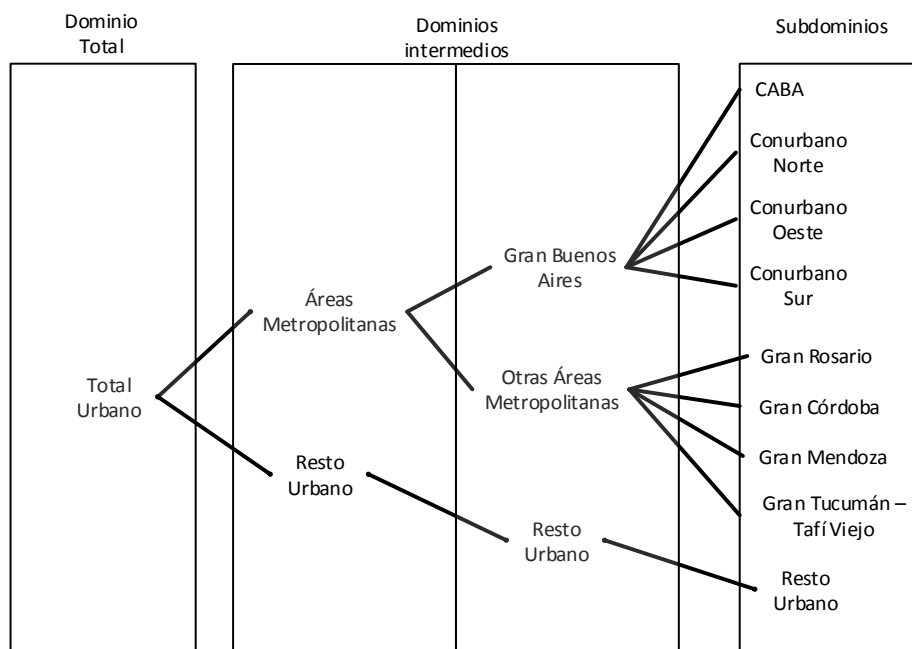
Dominio Total

Dominios intermedios

Subdominios

CABA

Conurbano Norte

Conurbano Oeste

Gran Buenos Aires

Conurbano Sur

Áreas Metropolitanas

Gran Rosario

Total Urbano

Otras Áreas Metropolitanas

Gran Córdoba

Gran Mendoza

Resto Urbano

Gran Tucumán – Tafí Viejo

Resto Urbano

Resto Urbano